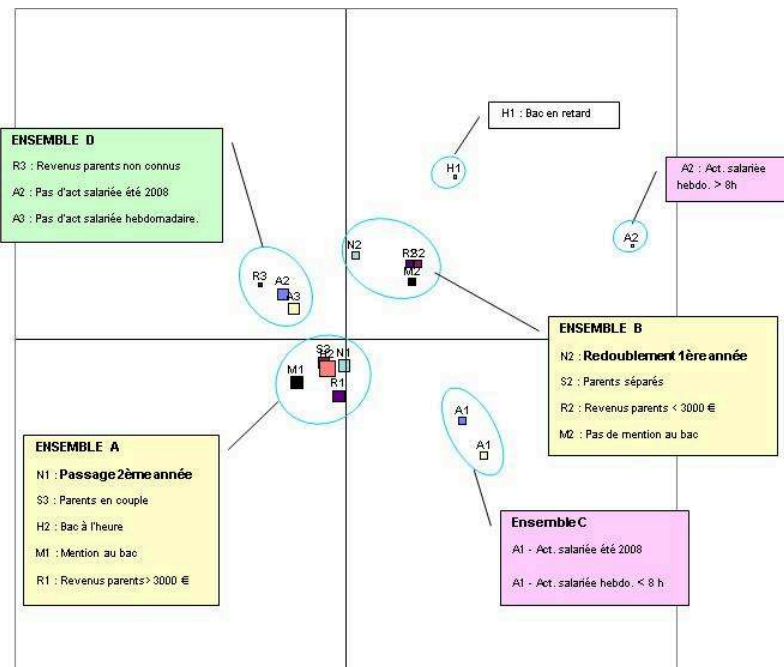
H1 : Bac en retard

ENSEMBLE D

R3 : Revenus parents non connus

A2 : Pas d'act salariée été 2008

A3 : Pas d'act salariée hebdomadaire.

H1

A2 : Act. salariée hebdo. > 8h

A2

N2

R2S2

M2

R3

A2

A3

ENSEMBLE B

N2 : Redoublement 1ère année

S2 : Parents séparés

R2 : Revenus parents < 3000 €

M2 : Pas de mention au bac

S3

H2

N1

M1

R1

A1

A1

ENSEMBLE A

N1 : Passage 2ème année

S3 : Parents en couple

H2 : Bac à l'heure

M1 : Mention au bac

R1 : Revenus parents > 3000 €

Ensemble C

A1 - Act. salariée été 2008

A1 - Act. salariée hebdo. < 8 h